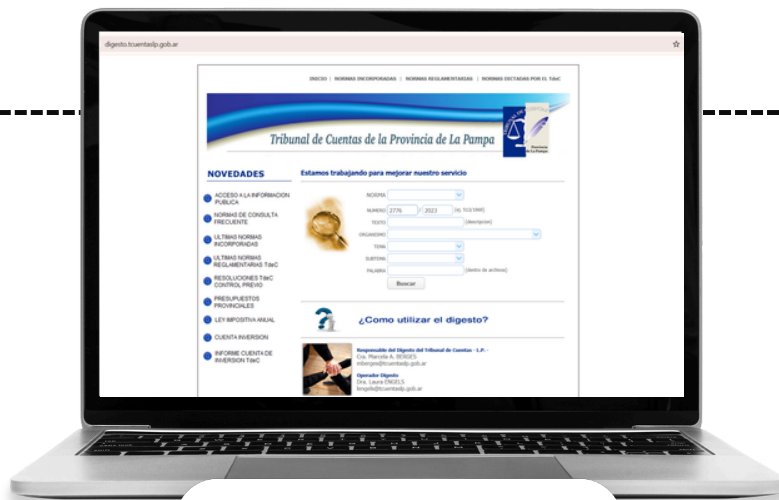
digesto.tcuentaslp.gob.ar

INICIO | NORMAS INCORPORADAS | NORMAS REGLAMENTARIAS | NORMAS DICTADAS POR EL TdeC

Tribunal de Cuentas de la Provincia de La Pampa

NOVEDADES

ACCESO A LA INFORMACION PUBLICA

NORMAS DE CONSULTA FRECUENTE

ULTIMAS NORMAS INCORPORADAS

ULTIMAS NORMAS REGLAMENTARIAS TdeC

RESOLUCIONES TdeC CONTROL PREVIO

PRESUPUESTOS PROVINCIALES

LEY IMPOSITIVA ANUAL

CUENTA INVERSION

INFORME CUENTA DE INVERSION TdeC

Estamos trabajando para mejorar nuestro servicio

NORMA

NUMERO 2776 / 2023 (Ej. 512/1998)

TEXTO (descripcion)

ORGANISMO

TEMA

SUBTEMA

PALABRA (dentro de archivo)

Buscar

¿Como utilizar el digesto?

Responsable del Digesto del Tribunal de Cuentas - L.P. -
Cra. Marcela A. BORGES
mborges@tcuentaslp.gob.ar

Operador Digesto
Dra. Laura ENGELS
lengels@tcuentaslp.gob.ar